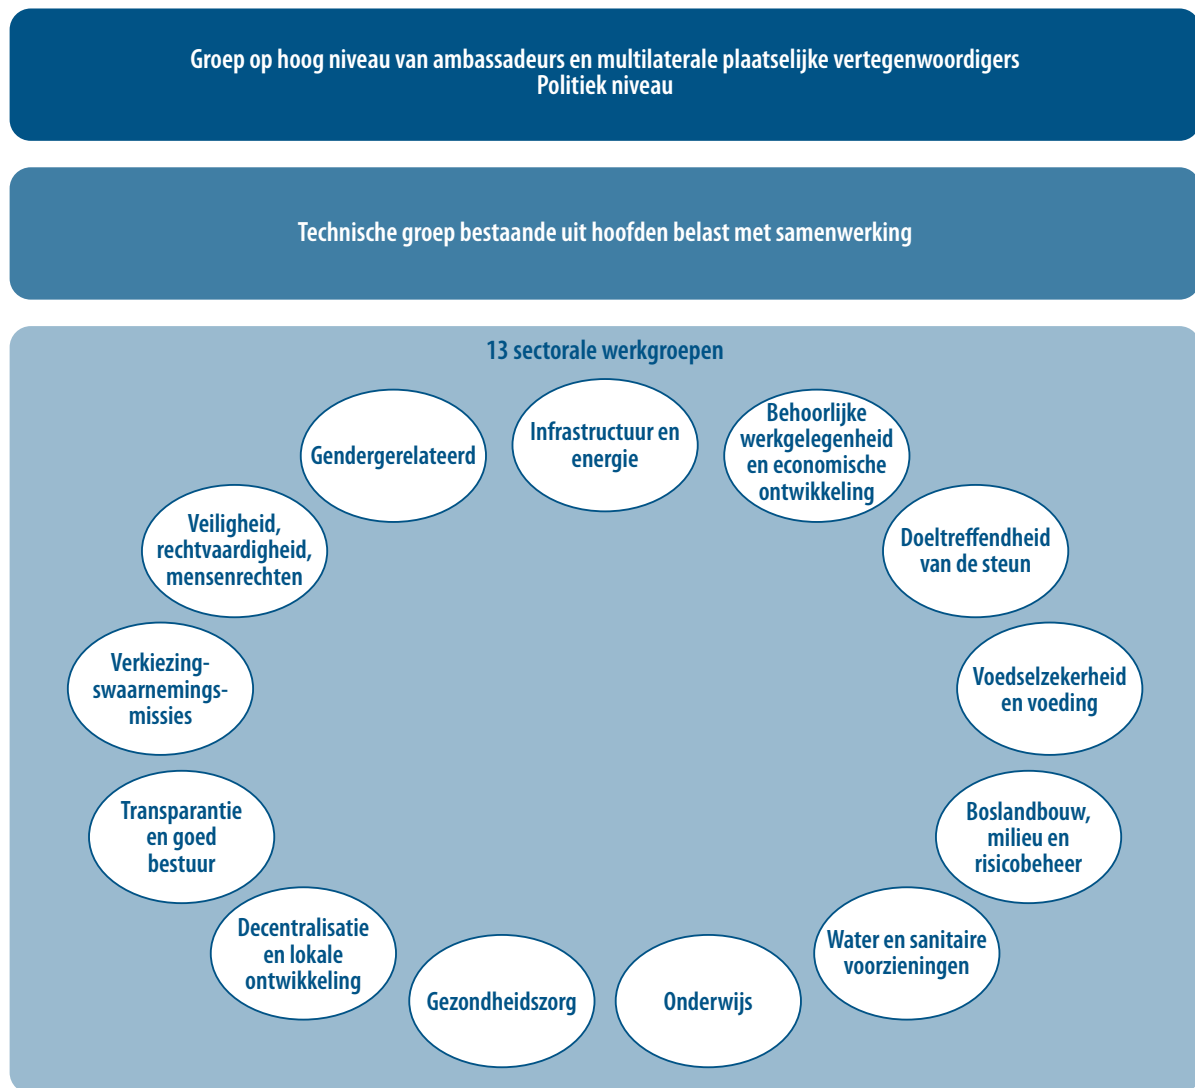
Groep op hoog niveau van ambassadeurs en multilaterale plaatselijke vertegenwoordigers
Politiek niveau

Technische groep bestaande uit hoofden belast met samenwerking

13 sectorale werkgroepen

Infrastructuur en energie

Behoorlijke werkgelegenheid en economische ontwikkeling

Doeltreffendheid van de steun

Voedselzekerheid en voeding

Boslandbouw, milieu en risicobeheer

Water en sanitaire voorzieningen

Onderwijs

Gezondheidszorg

Decentralisatie en lokale ontwikkeling

Transparantie en goed bestuur

Verkiezing-swaarnemings-missies

Veiligheid, rechtvaardigheid, mensenrechten

Gendergerelateerd